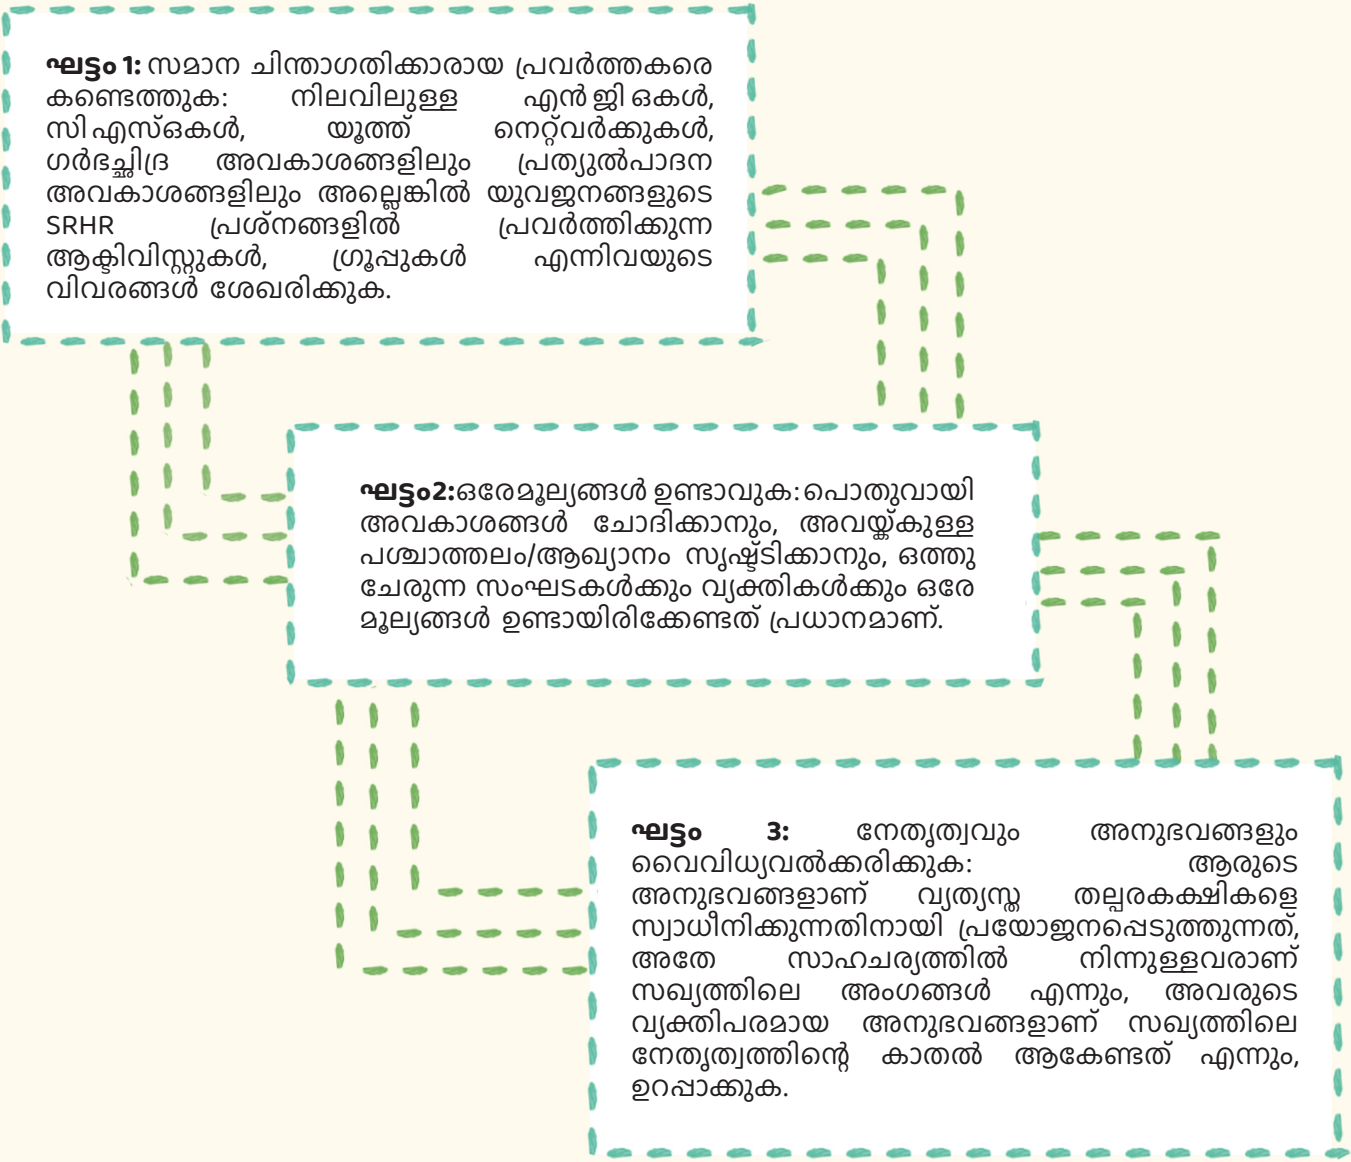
**ഘട്ടം 1:** സമാന ചിന്താഗതിക്കാരായ പ്രവർത്തകരെ കണ്ടെത്തുക: നിലവിലുള്ള എൻ ജി ഒകൾ, സി എസ്ഒകൾ, യൂത്ത് നെറ്റ്‌വർക്കുകൾ, ഗർഭച്ഛിദ്ര അവകാശങ്ങളിലും പ്രത്യുൽപാദന അവകാശങ്ങളിലും അല്ലെങ്കിൽ യുവജനങ്ങളുടെ SRHR പ്രശ്നങ്ങളിൽ പ്രവർത്തിക്കുന്ന ആക്ടിവിസ്റ്റുകൾ, ഗ്രൂപ്പുകൾ എന്നിവയുടെ വിവരങ്ങൾ ശേഖരിക്കുക.

**ഘട്ടം2:**ഒരേമൂല്യങ്ങൾ ഉണ്ടാവുക: പൊതുവായി അവകാശങ്ങൾ ചോദിക്കാനും, അവയ്ക്കുള്ള പശ്ചാത്തലം/ആഖ്യാനം സൃഷ്ടിക്കാനും, ഒത്തു ചേരുന്ന സംഘടകൾക്കും വ്യക്തികൾക്കും ഒരേ മൂല്യങ്ങൾ ഉണ്ടായിരിക്കേണ്ടത് പ്രധാനമാണ്.

**ഘട്ടം 3:** നേതൃത്വവും അനുഭവങ്ങളും വൈവിധ്യവൽക്കരിക്കുക: ആരുടെ അനുഭവങ്ങളാണ് വ്യത്യസ്ത തല്പരകക്ഷികളെ സ്വാധീനിക്കുന്നതിനായി പ്രയോജനപ്പെടുത്തുന്നത്, അതേ സാഹചര്യത്തിൽ നിന്നുള്ളവരാണ് സഖ്യത്തിലെ അംഗങ്ങൾ എന്നും, അവരുടെ വ്യക്തിപരമായ അനുഭവങ്ങളാണ് സഖ്യത്തിലെ നേതൃത്വത്തിന്റെ കാതൽ ആകേണ്ടത് എന്നും, ഉറപ്പാക്കുക.